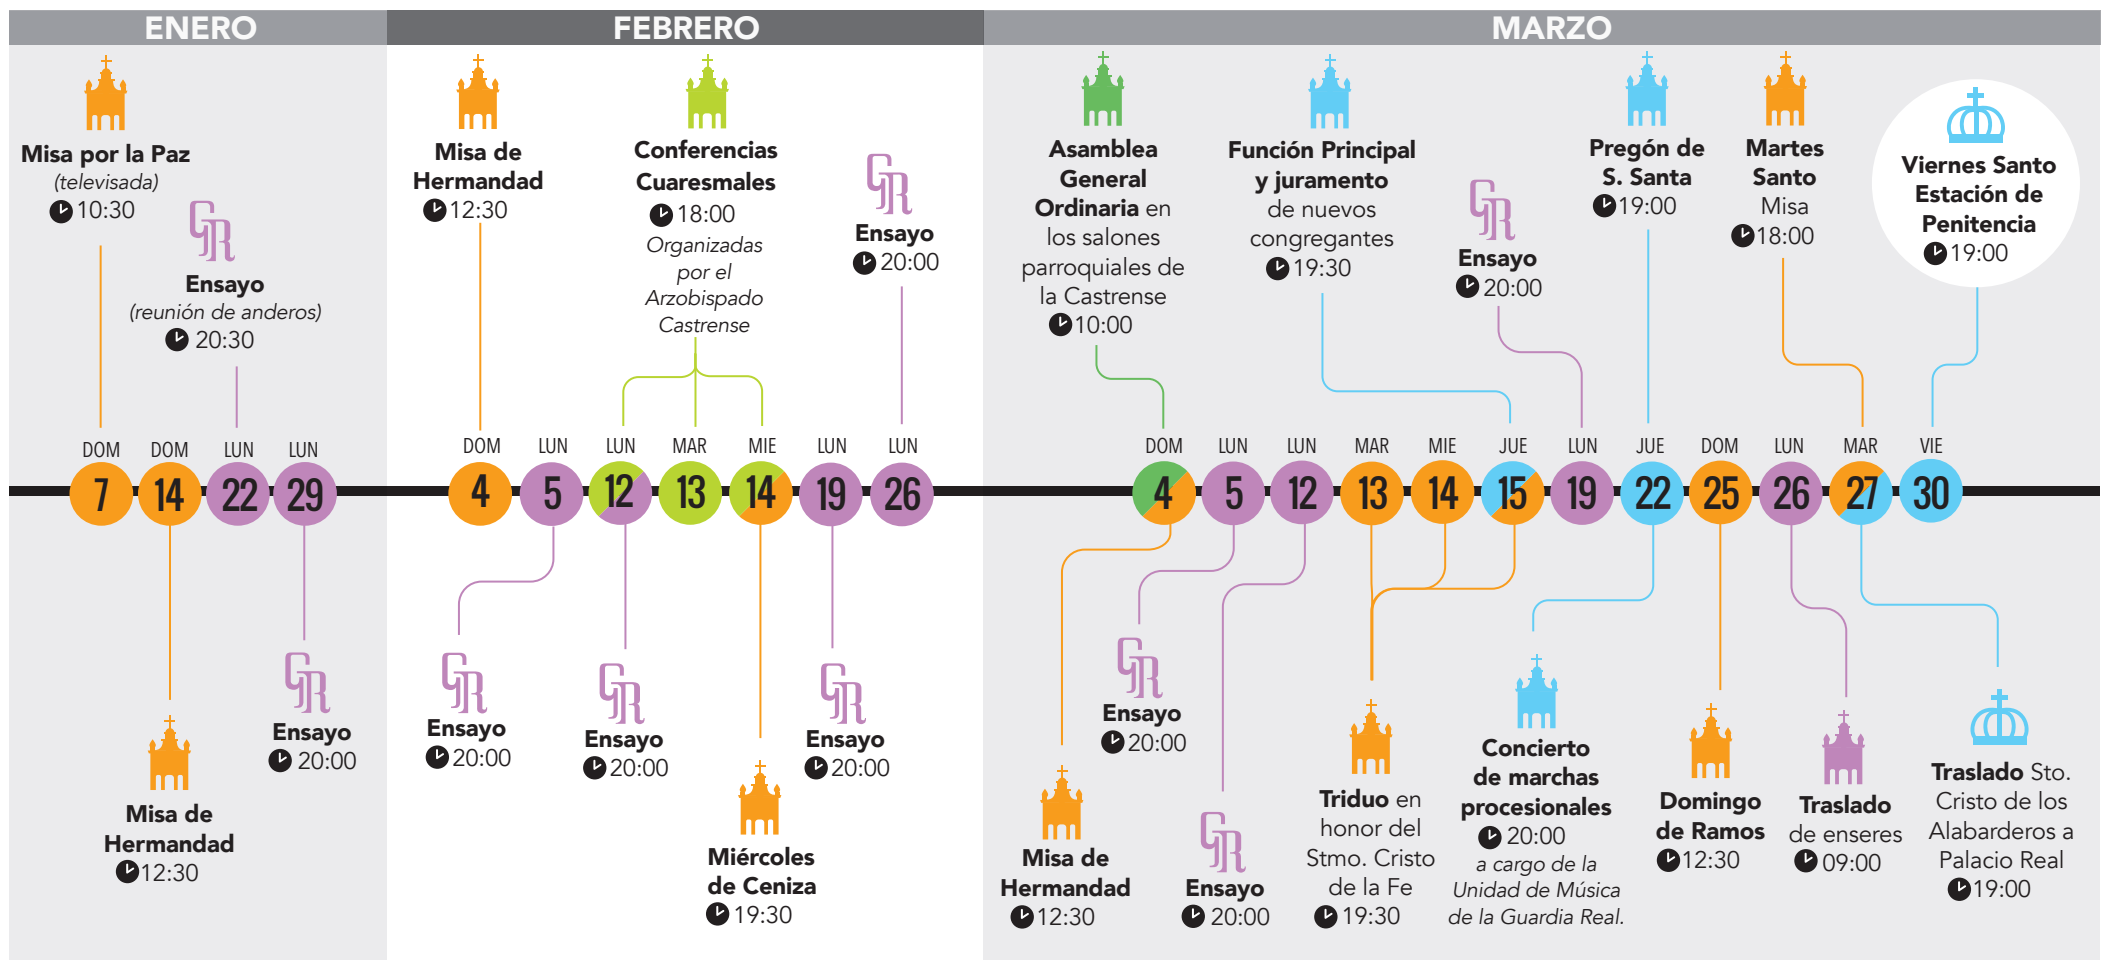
ENERO

FEBRERO

MARZO

Misa por la Paz (televisada) 10:30

Ensayo (reunión de anderos) 20:30

DOM 7
DOM 14
LUN 22
LUN 29

Misa de Hermandad 12:30

Ensayo 20:00

Misa de Hermandad 12:30

Conferencias Cuaresmales 18:00 Organizadas por el Arzobispado Castrense

Ensayo 20:00

DOM 4
LUN 5
LUN 12
MAR 13
MIE 14
LUN 19
LUN 26

Ensayo 20:00

Ensayo 20:00

Miércoles de Ceniza 19:30

Ensayo 20:00

Asamblea General Ordinaria en los salones parroquiales de la Castrense 10:00

Función Principal y juramento de nuevos congregantes 19:30

Ensayo 20:00

Pregón de S. Santa 19:00

Martes Santo Misa 18:00

Viernes Santo Estación de Penitencia 19:00

DOM 4
LUN 5
LUN 12
MAR 13
MIE 14
JUE 15
LUN 19
JUE 22
DOM 25
LUN 26
MAR 27
VIE 30

Misa de Hermandad 12:30

Ensayo 20:00

Ensayo 20:00

Triduo en honor del Stmo. Cristo de la Fe 19:30

Concierto de marchas procesionales 20:00 a cargo de la Unidad de Música de la Guardia Real.

Domingo de Ramos 12:30

Traslado de enseres 09:00

Traslado Sto. Cristo de los Alabarderos a Palacio Real 19:00